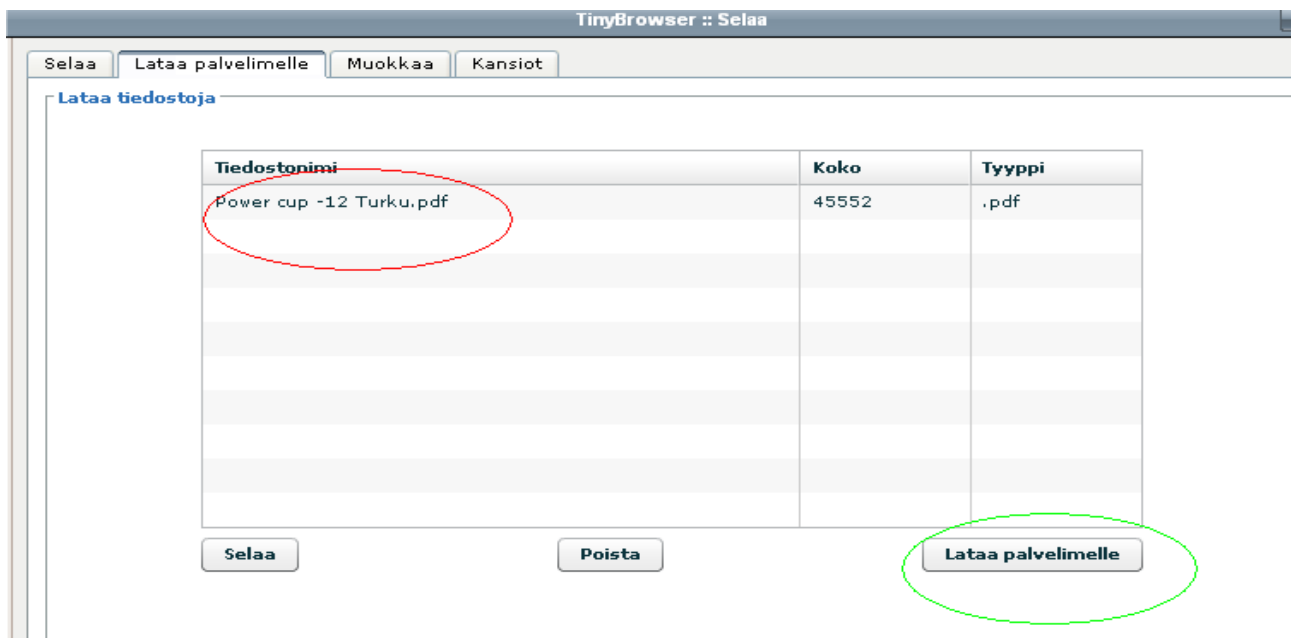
TinyBrowser :: Selaa

Selaa | Lataa palvelimelle | Muokkaa | Kansiot

Lataa tiedostoja

| Tiedostonimi | Koko | Tyyppi |
|---|---|---|
| Power cup -12 Turku.pdf | 45552 | .pdf |

Selaa

Poista

Lataa palvelimelle